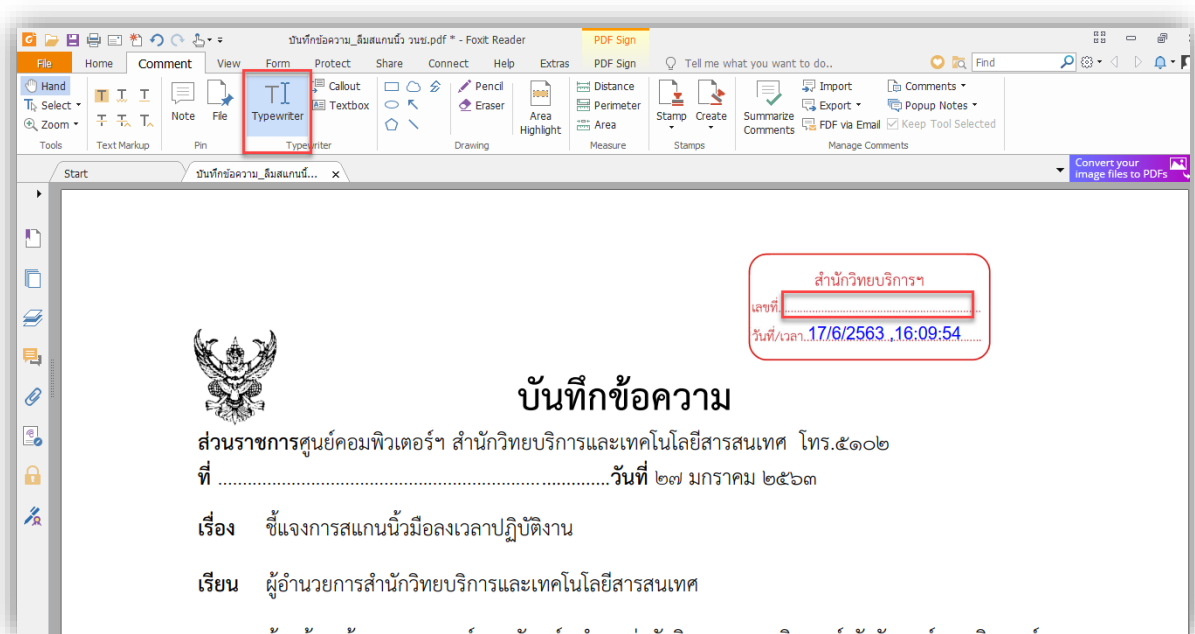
บันทึกข้อความ_ลืมสแกนนิ้ว วนช.pdf * - Foxit Reader

PDF Sign

File Home Comment View Form Protect Share Connect Help Extras PDF Sign Tell me what you want to do.. Find

Hand
Select
Zoom
Tools

Text Markup

Note File
Pin

Typewriter
Callout
Textbox
Typewriter

Pencil
Eraser
Drawing

Area Highlight

Distance
Perimeter
Area
Measure

Stamp Create
Stamps

Summarize Comments
Import
Export
FDF via Email
Comments
Popup Notes
Keep Tool Selected
Manage Comments

Start
บันทึกข้อความ_ลืมสแกนนิ้...

Convert your image files to PDFs

สำนักวิทยบริการฯ
เลขที่..............................................
วันที่/เวลา 17/6/2563 , 16:09:54

บันทึกข้อความ

ส่วนราชการศูนย์คอมพิวเตอร์ฯ สำนักวิทยบริการและเทคโนโลยีสารสนเทศ โทร.๕๑๐๒
ที่ .................................................................วันที่ ๒๗ มกราคม ๒๕๖๓

เรื่อง ชี้แจงการสแกนนิ้วมือลงเวลาปฏิบัติงาน

เรียน ผู้อำนวยการสำนักวิทยบริการและเทคโนโลยีสารสนเทศ